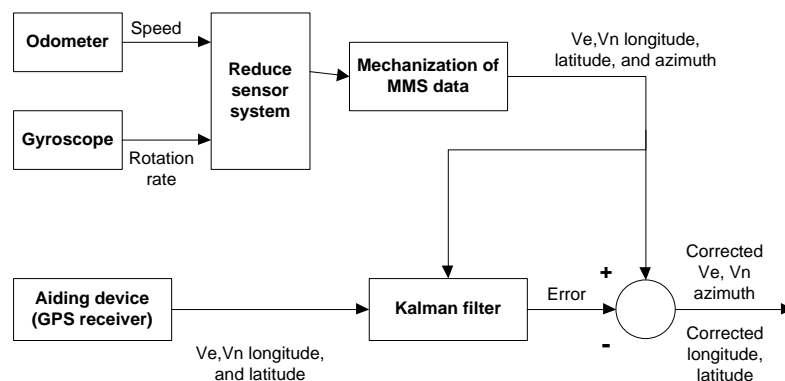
Odometer

Speed

Reduce sensor system

Mechanization of MMS data

Ve,Vn longitude, latitude, and azimuth

Gyroscope

Rotation rate

Aiding device (GPS receiver)

Kalman filter

Error

+

-

Corrected Ve, Vn azimuth

Corrected longitude, latitude

Ve,Vn longitude, and latitude